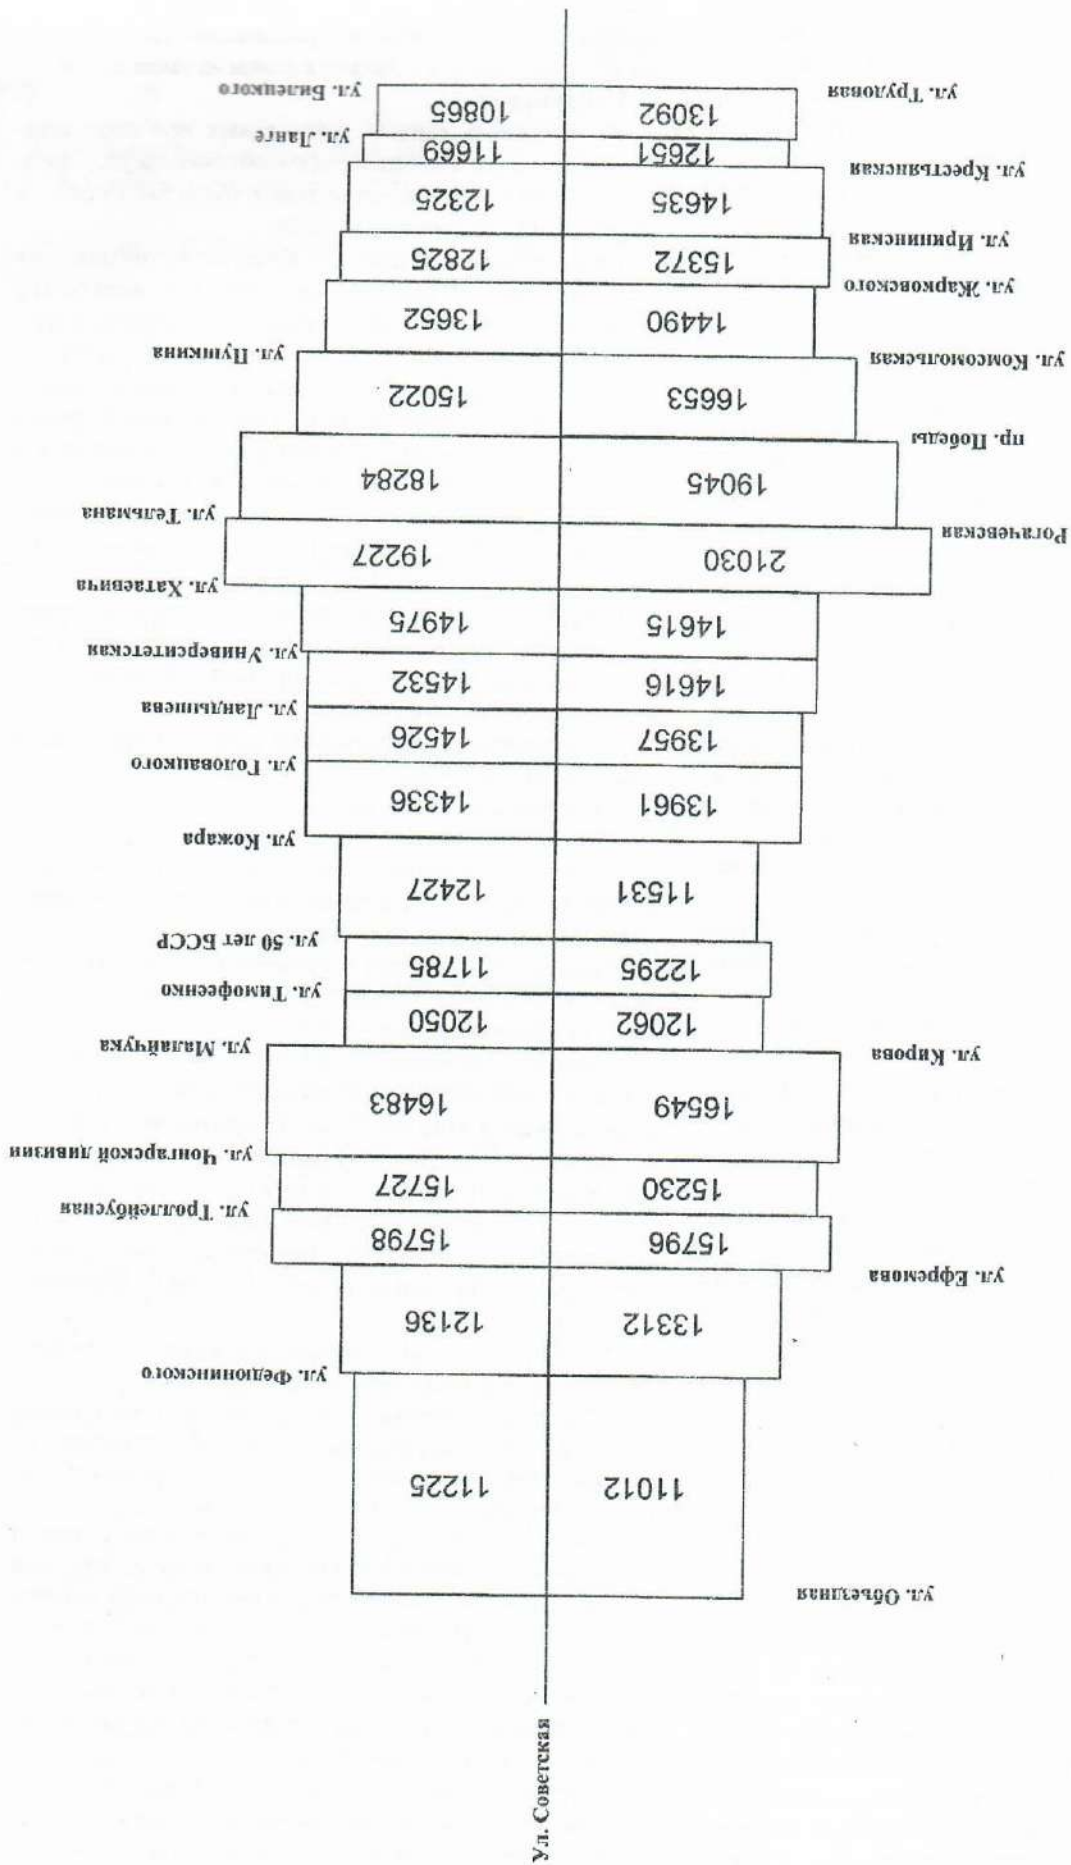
Ул. Советская

ул. Объездная
11012
11225
ул. Федюнинского
13312
12136
ул. Ефремова
15796
15798
ул. Троллейбусная
15230
15727
ул. Чонгарской дивизии
ул. Кирова
16549
16483
ул. Малайчука
12062
12050
ул. Тимофеенко
12295
11785
ул. 50 лет БССР
11531
12427
ул. Кожара
13961
14336
ул. Головацкого
13957
14526
ул. Ландышева
14616
14532
ул. Университетская
14615
14975
ул. Хатаевича
Рогачевская
21030
19227
ул. Тельмана
19045
18284
пр. Победы
16653
15022
ул. Комсомольская
ул. Пушкина
14490
13652
ул. Жарковского
15372
12825
ул. Ирининская
14635
12325
ул. Крестьянская
12651
11669
ул. Ланге
13092
10865
ул. Трудовая
ул. Билецкого